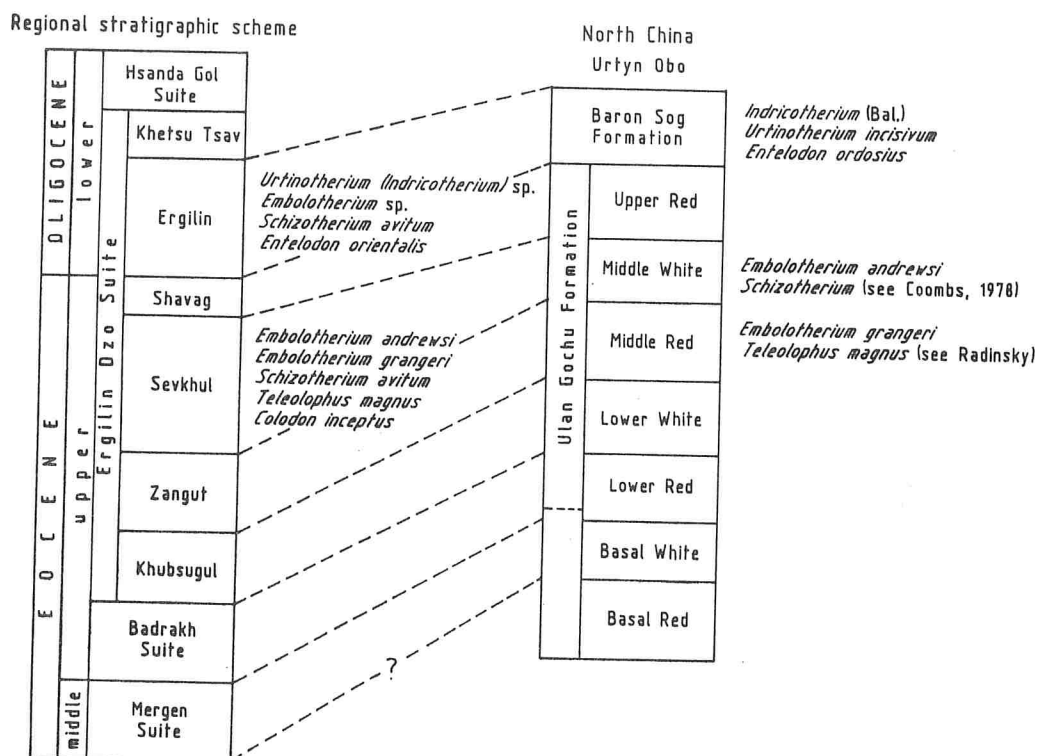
Regional stratigraphic scheme

North China
Urtyn Obo

OLIGOCENE
lower
Hsanda Gol Suite
Khetsu Tsav
Ergilin
Ergilin Dzo Suite
Shavag
Sevkhul
EOCENE
upper
Zangut
Khubsugul
Badrakh Suite
middle
Mergen Suite

Urtinotherium (Indricotherium) sp.
Embolotherium sp.
Schizotherium avitum
Entelodon orientalis

Embolotherium andrewsi
Embolotherium grangeri
Schizotherium avitum
Teleolophus magnus
Colodon inceptus

Baron Sog Formation
Ulan Gochu Formation
Upper Red
Middle White
Middle Red
Lower White
Lower Red
Basal White
Basal Red

?

Indricotherium (Bal.)
Urtinotherium incisivum
Entelodon ordosius

Embolotherium andrewsi
Schizotherium (see Coombs, 1978)

Embolotherium grangeri
Teleolophus magnus (see Radinsky)